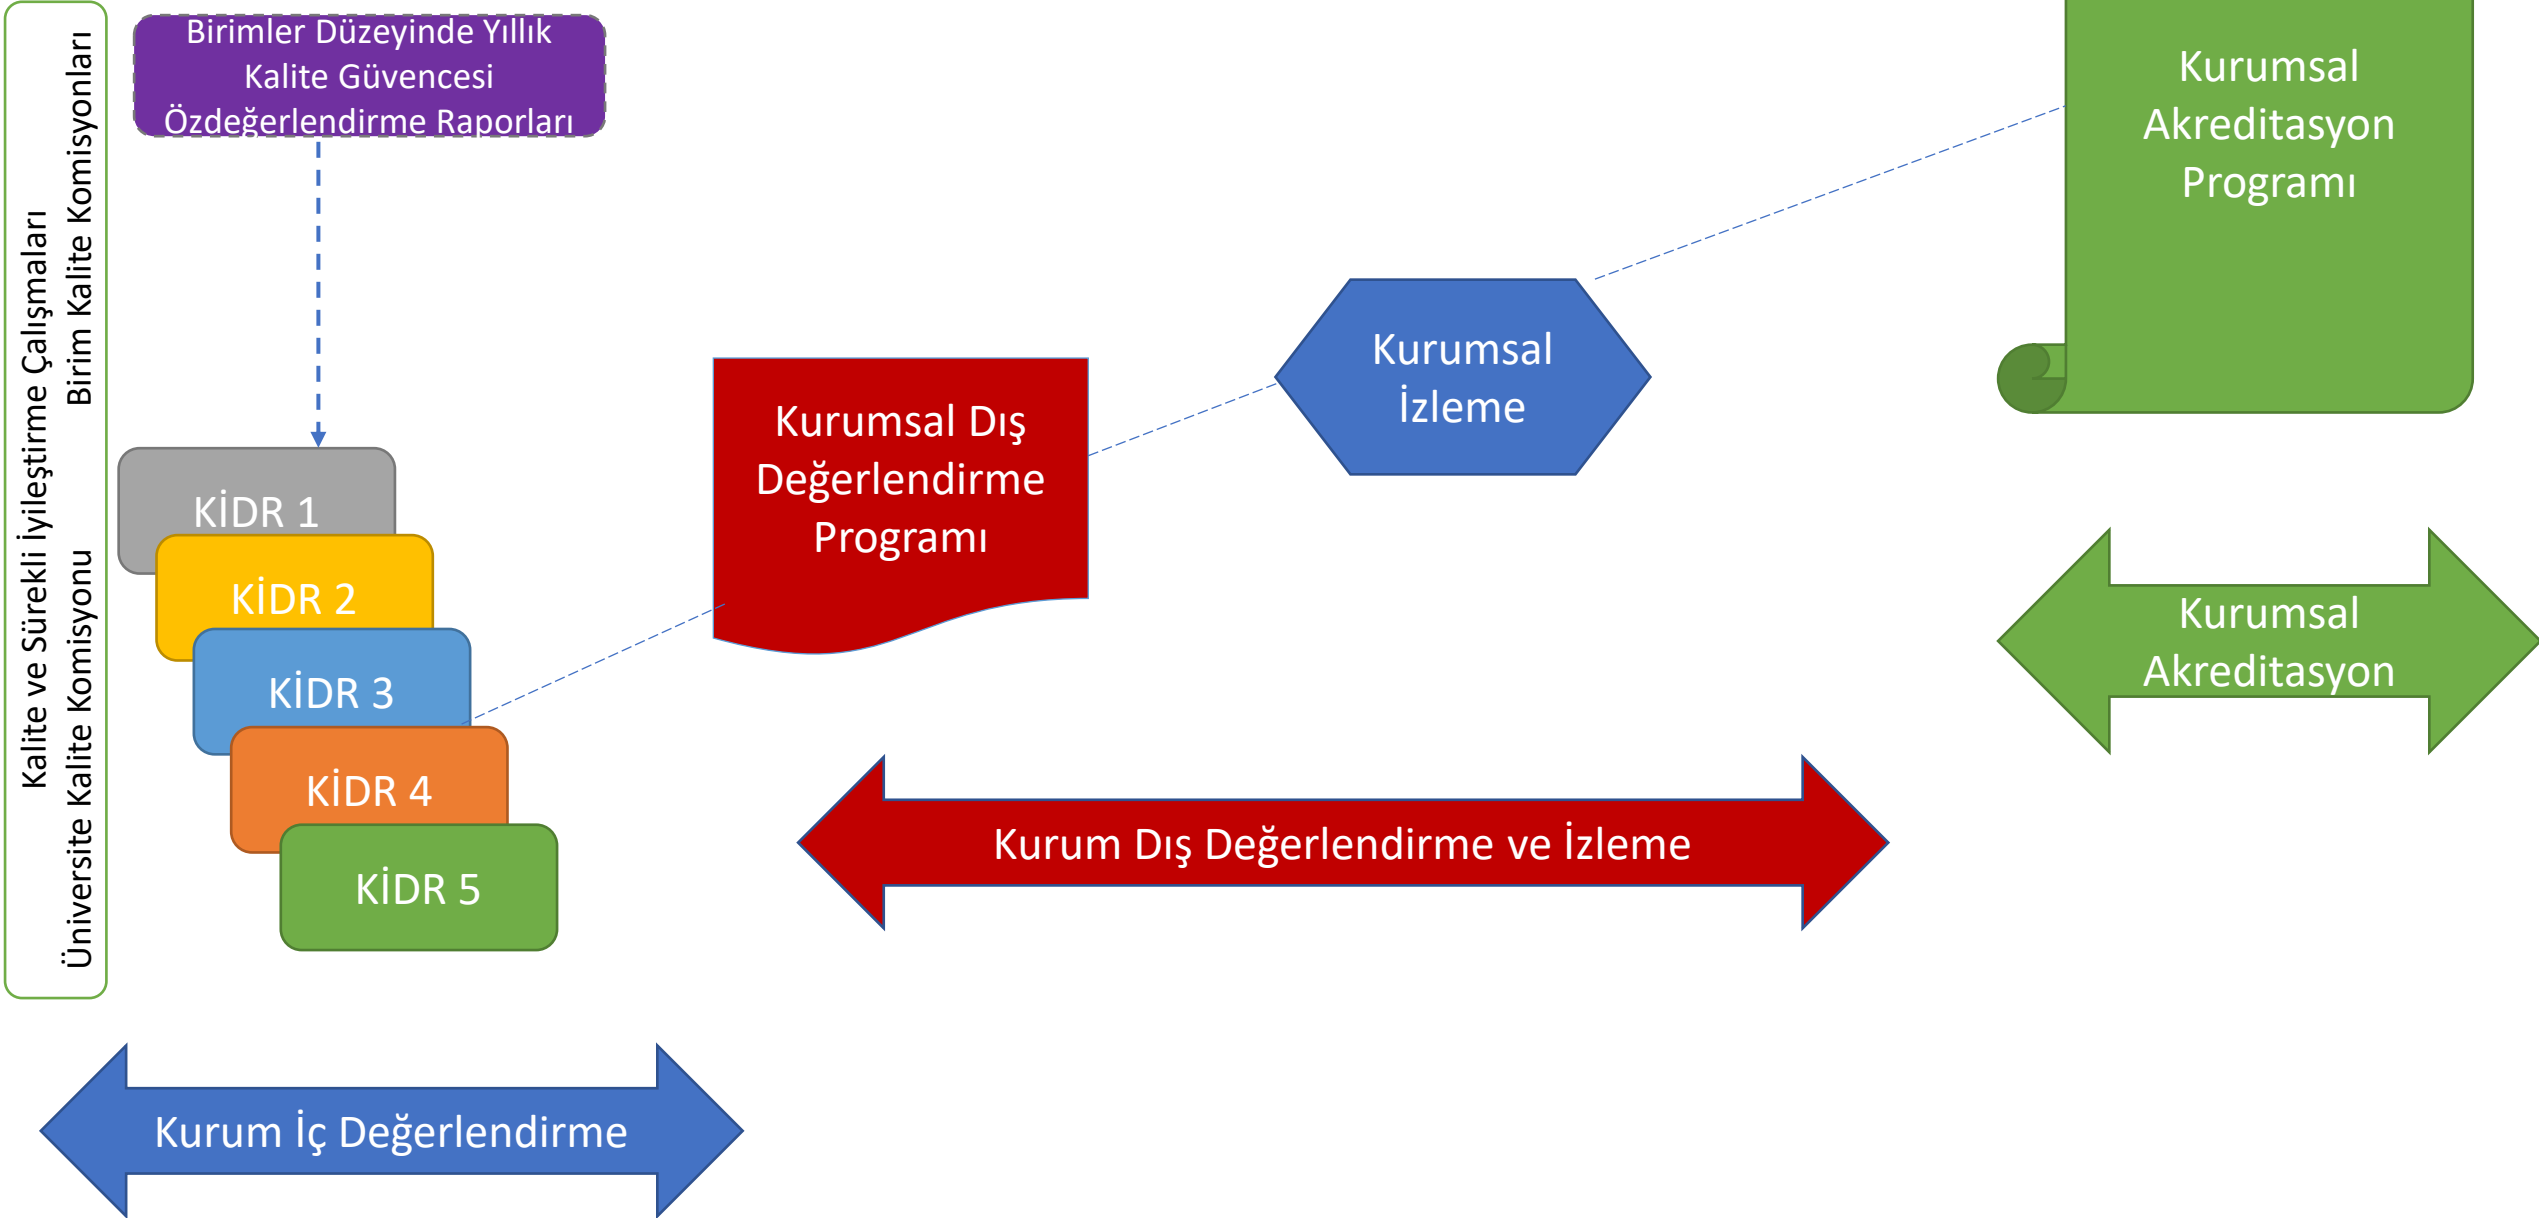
Kalite ve Sürekli İyileştirme Çalışmaları

Birim Kalite Komisyonları

Üniversite Kalite Komisyonu

Birimler Düzeyinde Yıllık Kalite Güvencesi Özdeğerlendirme Raporları

KİDR 1

KİDR 2

KİDR 3

KİDR 4

KİDR 5

Kurumsal Dış Değerlendirme Programı

Kurumsal İzleme

Kurumsal Akreditasyon Programı

Kurumsal Akreditasyon

Kurum Dış Değerlendirme ve İzleme

Kurum İç Değerlendirme